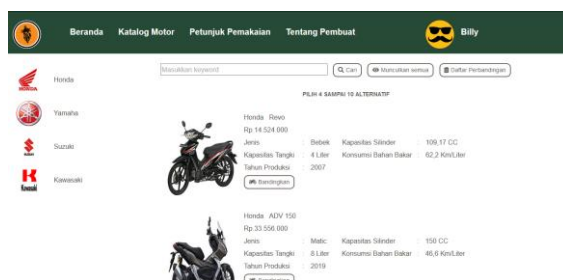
Beranda Katalog Motor Petunjuk Pemakaian Tentang Pembuat

Billy

Honda

Yamaha

Suzuki

Kawasaki

Masukkan keyword

Cari

Munculkan semua

Daftar Perbandingan

PILIH 4 SAMPAI 10 ALTERNATIF

Honda Revo
Rp.14.524.000

| Jenis | : | Bebek | Kapasitas Silinder | : | 109,17 CC |
|---|---|---|---|---|---|
| Kapasitas Tangki | : | 4 Liter | Konsumsi Bahan Bakar | : | 62,2 Km/Liter |
| Tahun Produksi | : | 2007 | | | |

Bandingkan

Honda ADV 150
Rp.33.556.000

| Jenis | : | Matic | Kapasitas Silinder | : | 150 CC |
|---|---|---|---|---|---|
| Kapasitas Tangki | : | 8 Liter | Konsumsi Bahan Bakar | : | 46,6 Km/Liter |
| Tahun Produksi | : | 2019 | | | |

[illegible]